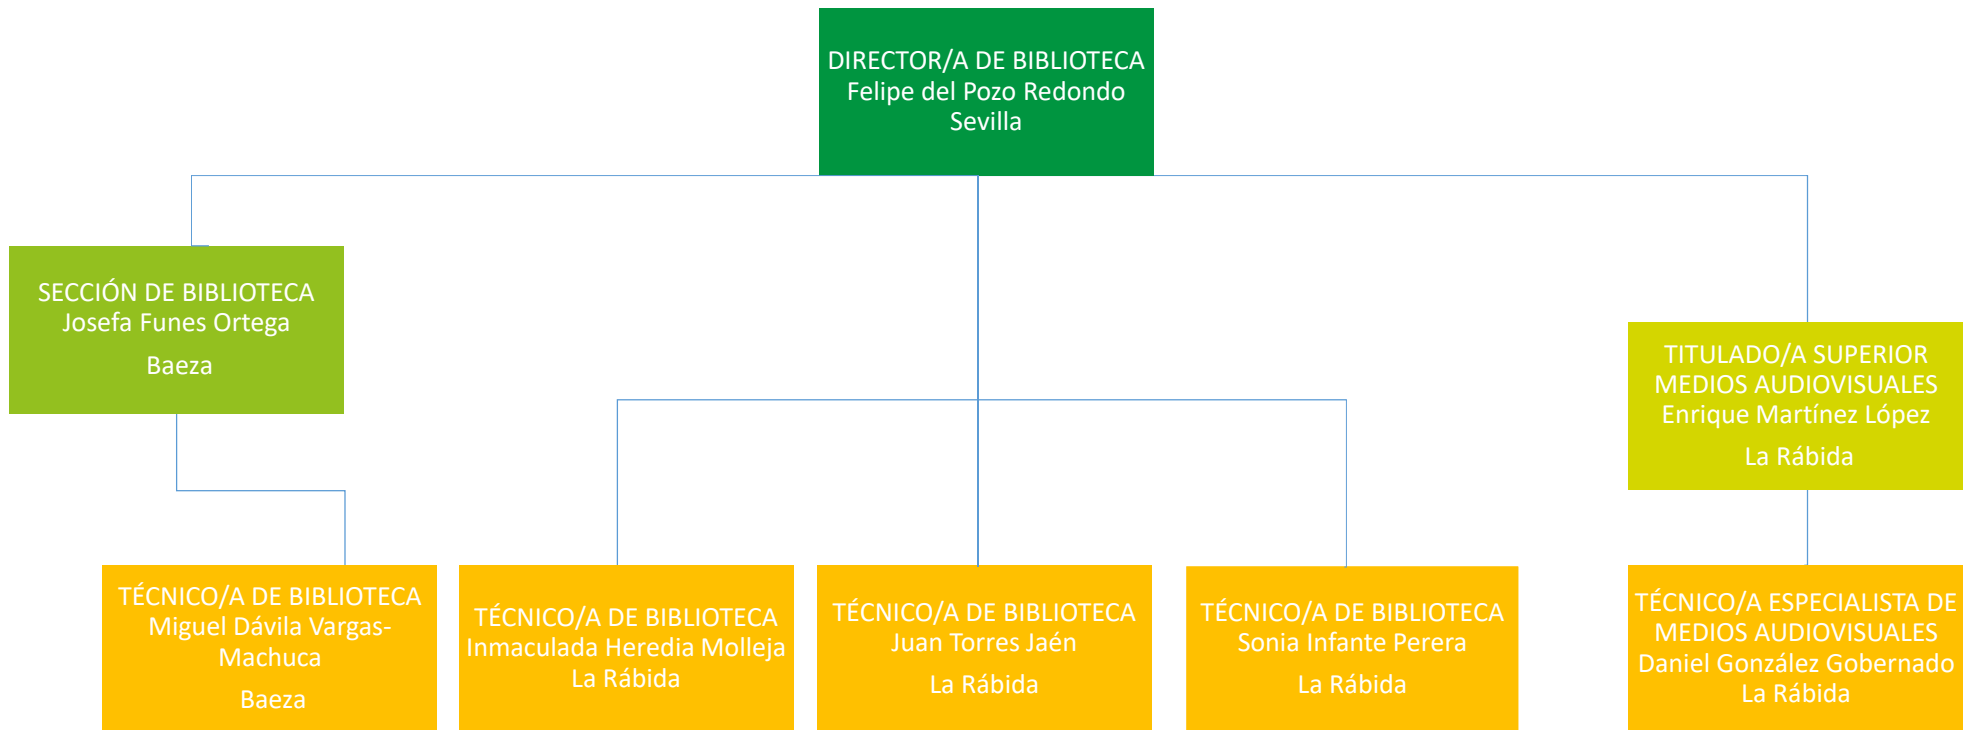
DIRECTOR/A DE BIBLIOTECA
Felipe del Pozo Redondo
Sevilla

SECCIÓN DE BIBLIOTECA
Josefa Funes Ortega

Baeza

TITULADO/A SUPERIOR
MEDIOS AUDIOVISUALES
Enrique Martínez López

La Rábida

TÉCNICO/A DE BIBLIOTECA
Miguel Dávila Vargas-Machuca

Baeza

TÉCNICO/A DE BIBLIOTECA
Inmaculada Heredia Molleja
La Rábida

TÉCNICO/A DE BIBLIOTECA
Juan Torres Jaén

La Rábida

TÉCNICO/A DE BIBLIOTECA
Sonia Infante Perera

La Rábida

TÉCNICO/A ESPECIALISTA DE
MEDIOS AUDIOVISUALES
Daniel González Gobernado
La Rábida